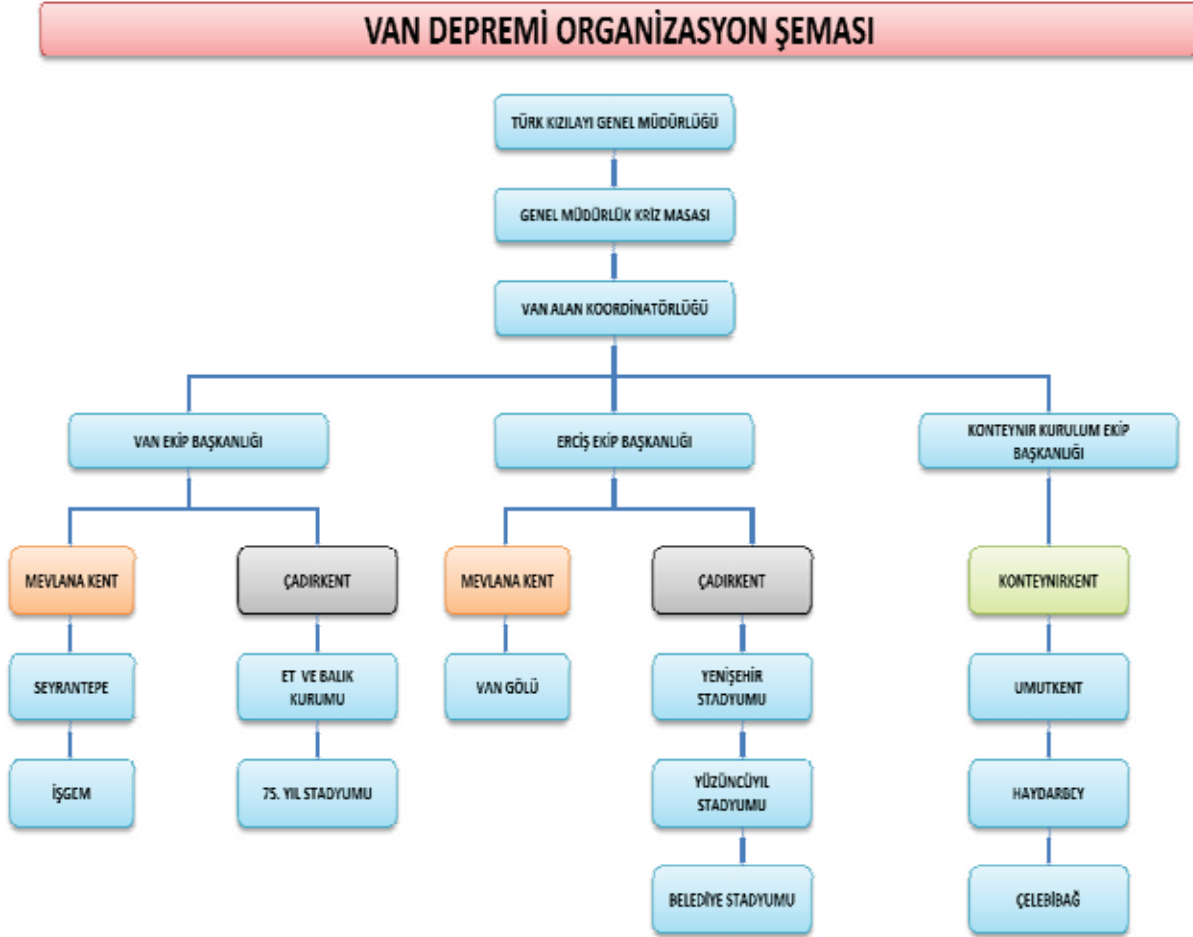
VAN DEPREMİ ORGANİZASYON ŞEMASI

TÜRK KIZILAYI GENEL MÜDÜRLÜĞÜ

GENEL MÜDÜRLÜK KRİZ MASASI

VAN ALAN KOORDİNATÖRLÜĞÜ

VAN EKİP BAŞKANLIĞI

ERCİŞ EKİP BAŞKANLIĞI

KONTEYNIR KURULUM EKİP BAŞKANLIĞI

MEVLANA KENT

SEYRANTEPE

İŞGEM

ÇADIRKENT

ET VE BALIK KURUMU

75. YIL STADYUMU

MEVLANA KENT

VAN GÖLÜ

ÇADIRKENT

YENİŞEHİR STADYUMU

YÜZÜNCÜYIL STADYUMU

BELEDİYE STADYUMU

KONTEYNIRKENT

UMUTKENT

HAYDARBEY

ÇELEBİBAĞ